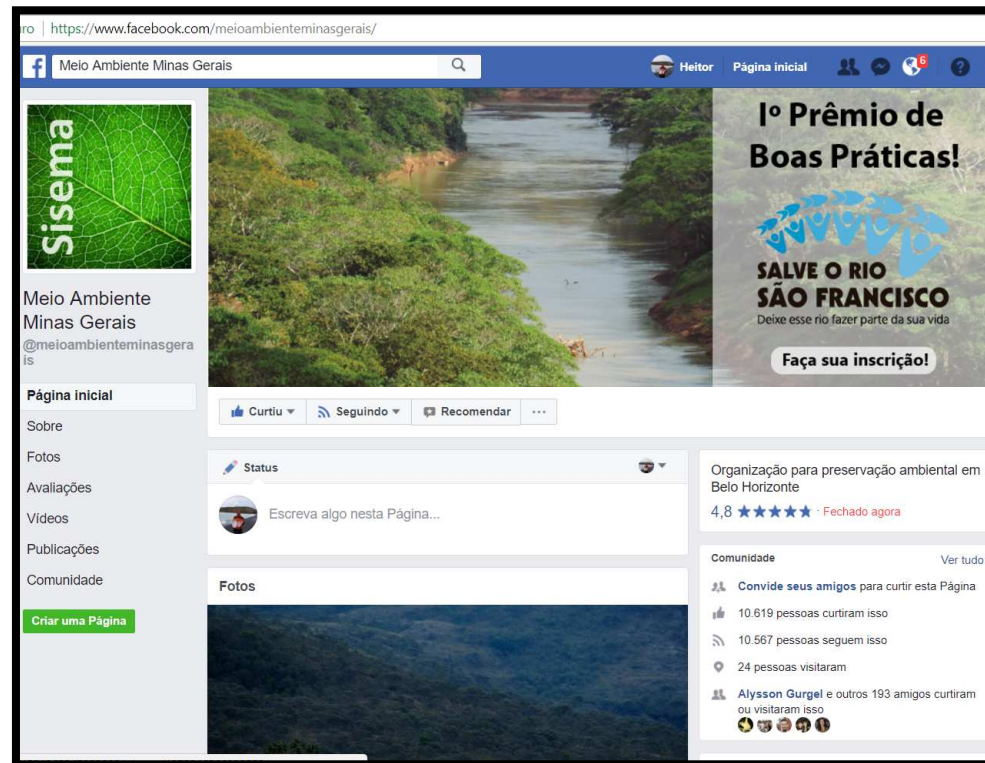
ro | https://www.facebook.com/meioambienteminasgerais/

Meio Ambiente Minas Gerais

Heitor Página inicial 6

Sisema

Meio Ambiente Minas Gerais
@meioambienteminasgerais

Página inicial
Sobre
Fotos
Avaliações
Vídeos
Publicações
Comunidade

Criar uma Página

1º Prêmio de Boas Práticas!

SALVE O RIO SÃO FRANCISCO
Deixe esse rio fazer parte da sua vida

Faça sua inscrição!

Curtiu Seguindo Recomendar ...

Status

Escreva algo nesta Página...

Fotos

Organização para preservação ambiental em Belo Horizonte
4,8 ★★★★★ · Fechado agora

Comunidade Ver tudo

Convide seus amigos para curtir esta Página
10.619 pessoas curtiram isso
10.567 pessoas seguem isso
24 pessoas visitaram
Alysson Gurgel e outros 193 amigos curtiram ou visitaram isso